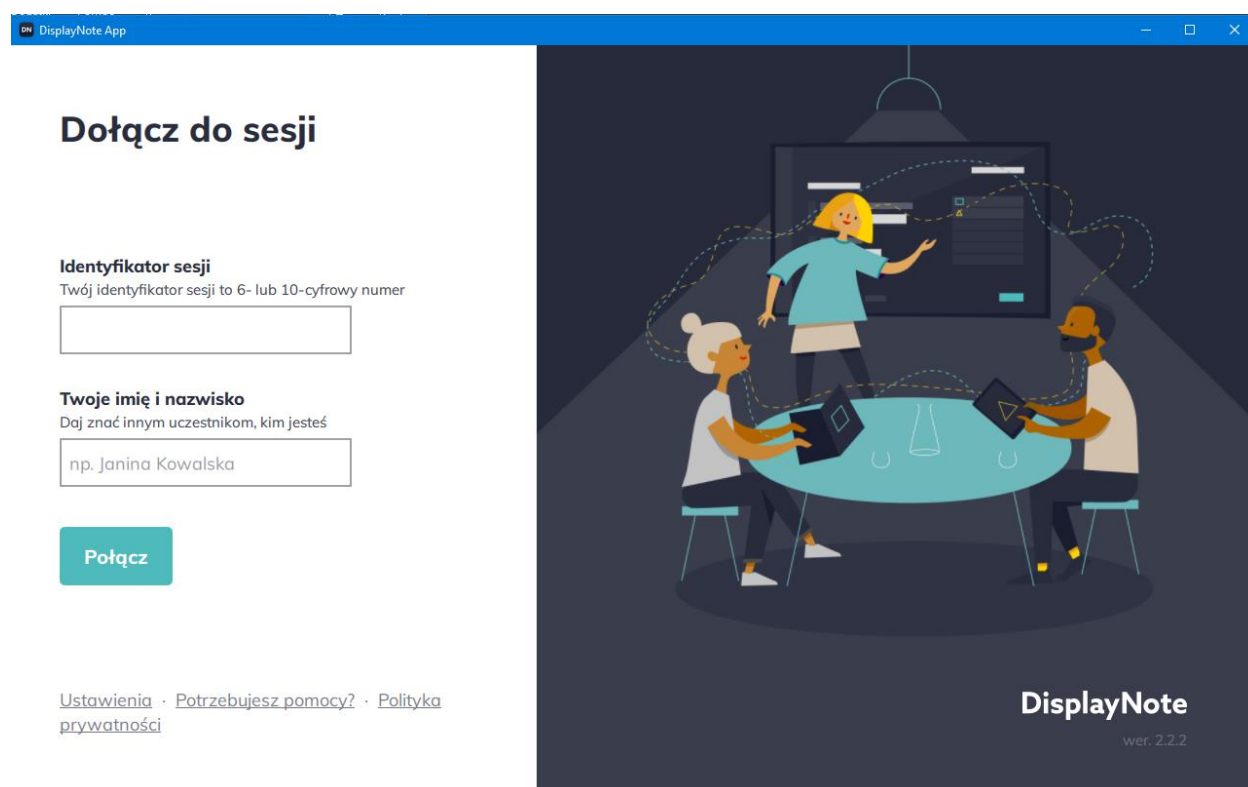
DN DisplayNote App

Dołącz do sesji

Identyfikator sesji
Twój identyfikator sesji to 6- lub 10-cyfrowy numer

Twoje imię i nazwisko
Daj znać innym uczestnikom, kim jesteś

np. Janina Kowalska

Połącz

Ustawienia · Potrzebujesz pomocy? · Polityka prywatności

DisplayNote
wer. 2.2.2